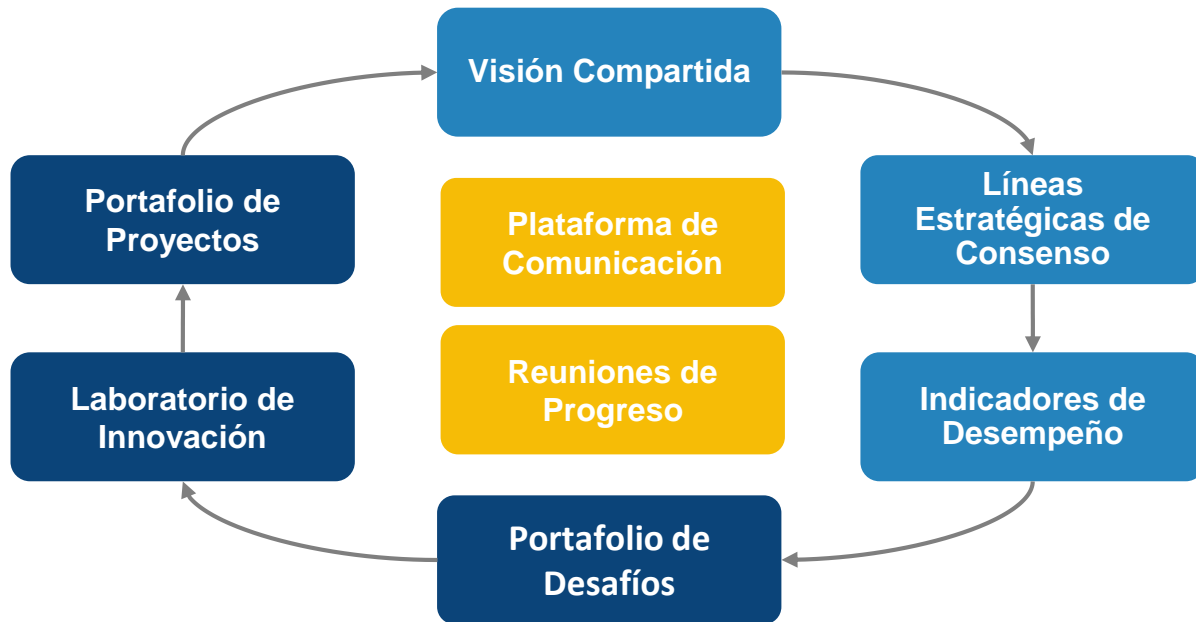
Visión Compartida

Líneas Estratégicas de Consenso

Indicadores de Desempeño

Portafolio de Desafíos

Laboratorio de Innovación

Portafolio de Proyectos

Plataforma de Comunicación

Reuniones de Progreso